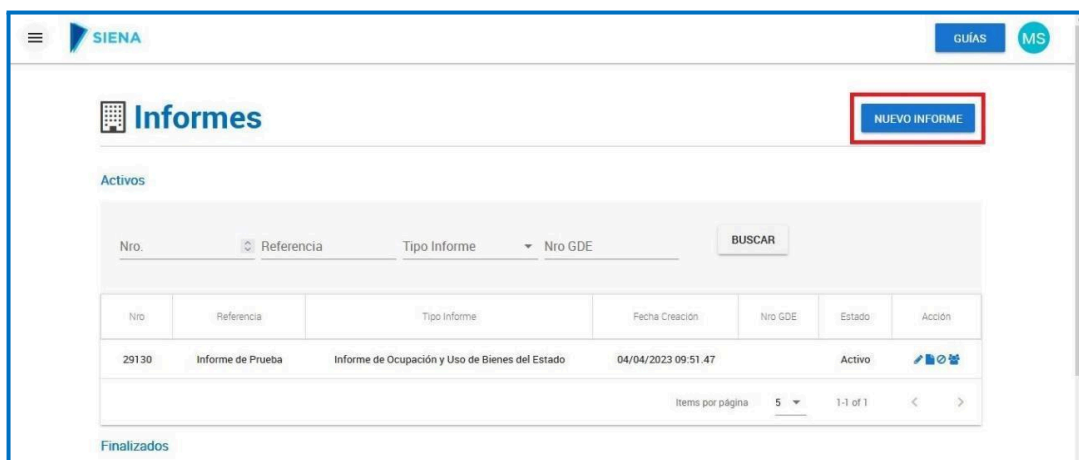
SIENA

GUÍAS

MS

Informes

NUEVO INFORME

Activos

Nro.

Referencia

Tipo Informe

Nro GDE

BUSCAR

| Nro | Referencia | Tipo Informe | Fecha Creación | Nro GDE | Estado | Acción |
|---|---|---|---|---|---|---|
| 29130 | Informe de Prueba | Informe de Ocupación y Uso de Bienes del Estado | 04/04/2023 09:51.47 | | Activo | |

Items por página 5

1-1 of 1

Finalizados